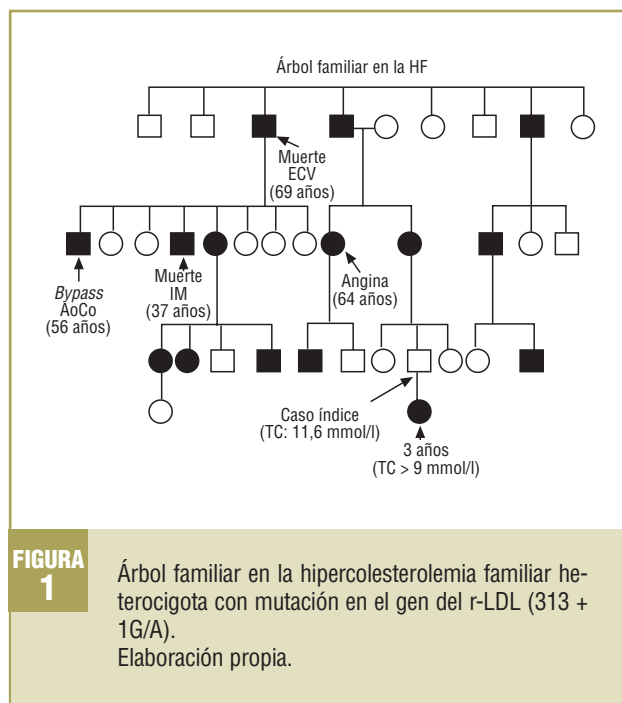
Árbol familiar en la HF

Muerte ECV (69 años)

*Bypass* AoCo (56 años)

Muerte IM (37 años)

Angina (64 años)

Caso índice (TC: 11,6 mmol/l)

3 años (TC > 9 mmol/l)

FIGURA 1

Árbol familiar en la hipercolesterolemia familiar heterocigota con mutación en el gen del r-LDL (313 + 1G/A).
Elaboración propia.